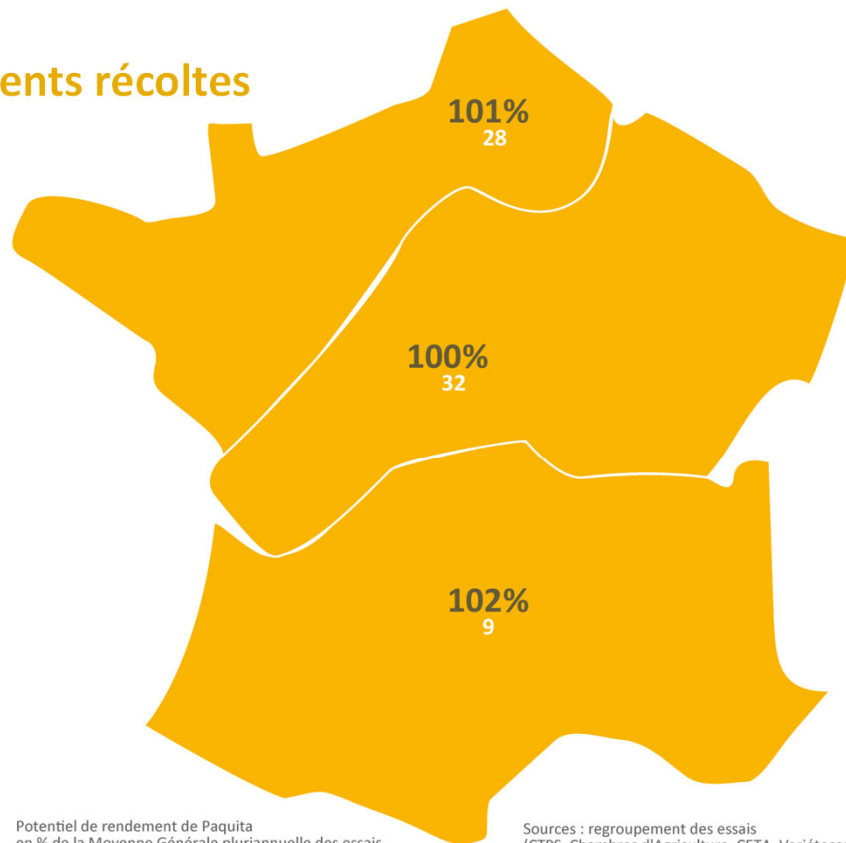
ents récoltes

101%
28

100%
32

102%
9

Potentiel de rendement de Paquita
en % de la Moyenne Générale pluriannuelle des essais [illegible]

Sources : regroupement des essais
(CTPS, Chambres d'Agriculture, CETA, Variétés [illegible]